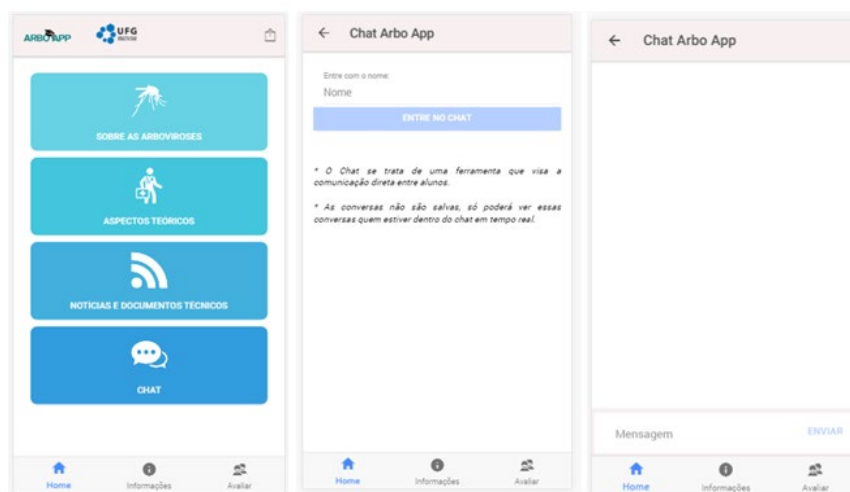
ARBOAPP UFG

SOBRE AS ARBOVIROSES

ASPECTOS TEORICOS

NOTICIAS E DOCUMENTOS TÉCNICOS

CHAT

Home Informações Avaliar

← Chat Arbo App

Entre com o nome:

Nome

ENTRE NO CHAT

* O Chat se trata de uma ferramenta que visa a comunicação direta entre alunos.

* As conversas não são salvas, só poderá ver essas conversas quem estiver dentro do chat em tempo real.

Home Informações Avaliar

← Chat Arbo App

Mensagem

ENVIAR

Home Informações Avaliar